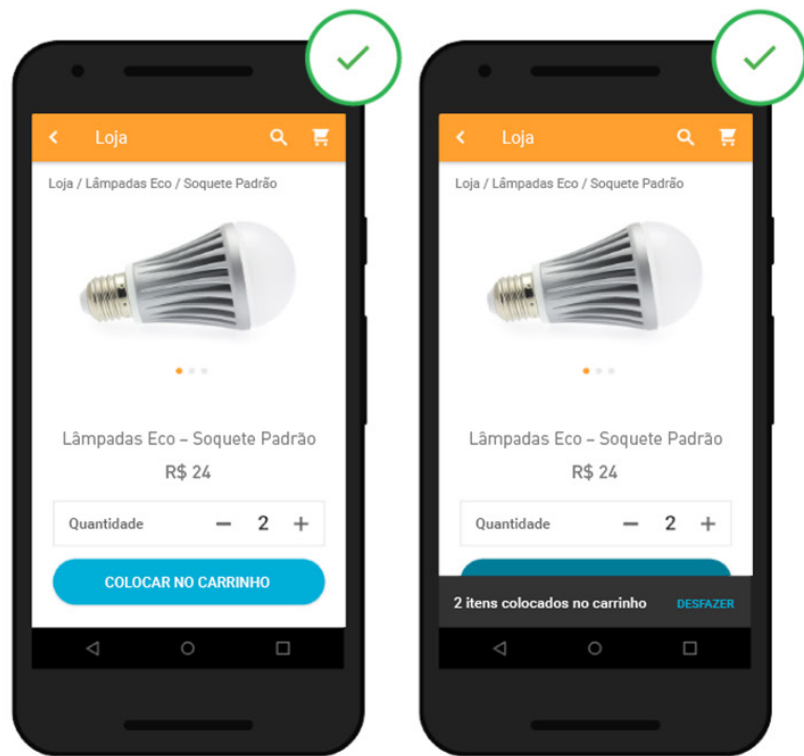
Loja

Loja / Lâmpadas Eco / Soquete Padrão

Lâmpadas Eco – Soquete Padrão

R$ 24

Quantidade − 2 +

COLOCAR NO CARRINHO

Loja

Loja / Lâmpadas Eco / Soquete Padrão

Lâmpadas Eco – Soquete Padrão

R$ 24

Quantidade − 2 +

2 itens colocados no carrinho DESFAZER